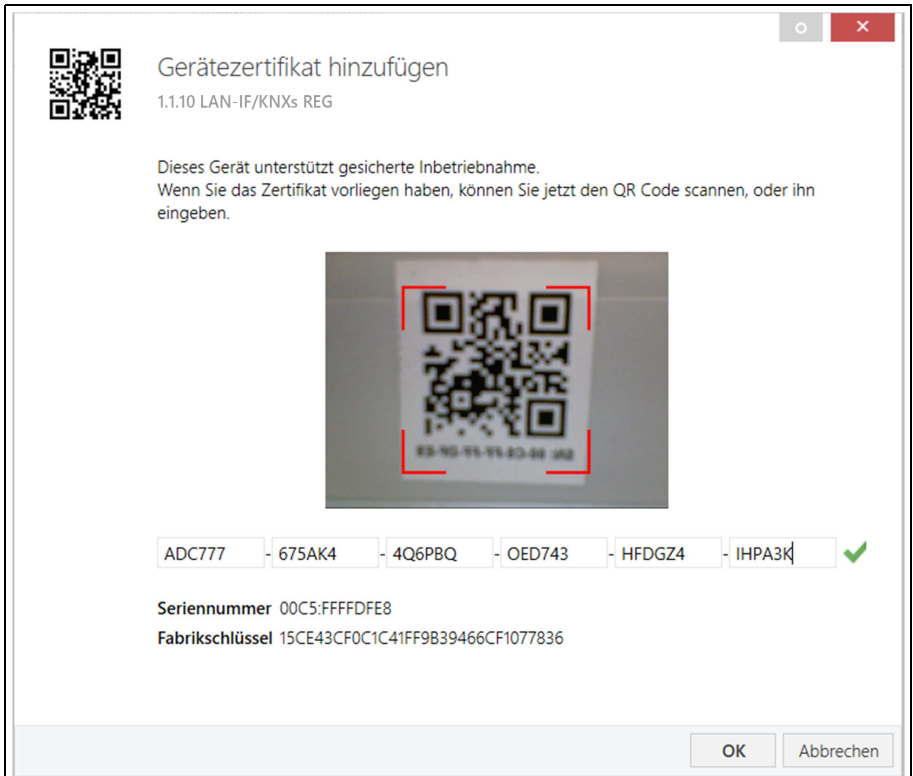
Gerätezertifikat hinzufügen
1.1.10 LAN-IF/KNXs REG

Dieses Gerät unterstützt gesicherte Inbetriebnahme.
Wenn Sie das Zertifikat vorliegen haben, können Sie jetzt den QR Code scannen, oder ihn eingeben.

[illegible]

ADC777 - 675AK4 - 4Q6PBQ - OED743 - HFDGZ4 - IHPA3K

Seriennummer 00C5:FFFFDFE8
Fabrikschlüssel 15CE43CF0C1C41FF9B39466CF1077836

OK Abbrechen